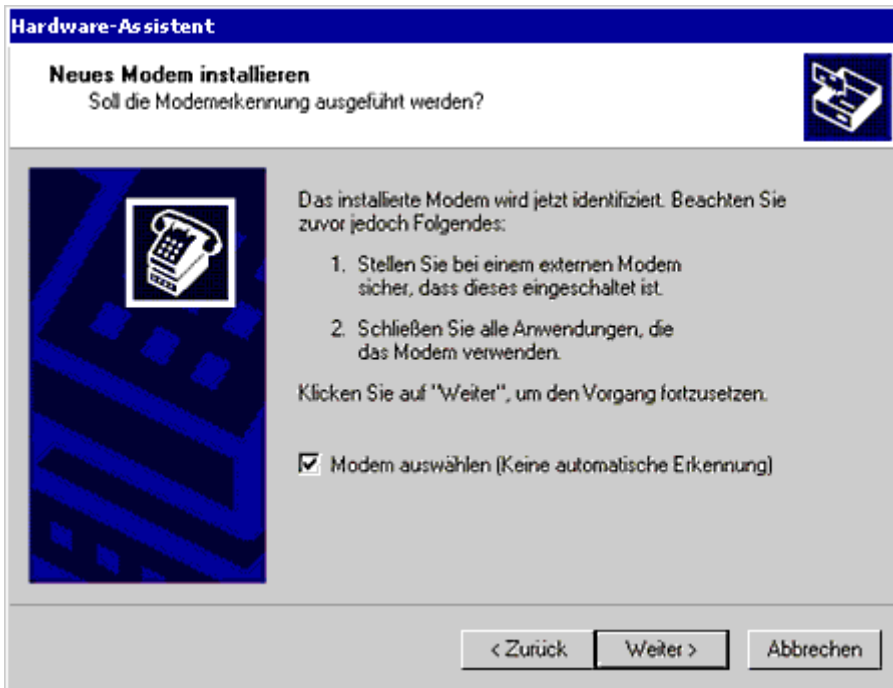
Hardware-Assistent

Neues Modem installieren
Soll die Modemerkennung ausgeführt werden?

Das installierte Modem wird jetzt identifiziert. Beachten Sie zuvor jedoch Folgendes:

1. Stellen Sie bei einem externen Modem sicher, dass dieses eingeschaltet ist.

2. Schließen Sie alle Anwendungen, die das Modem verwenden.

Klicken Sie auf "Weiter", um den Vorgang fortzusetzen.

☑ Modem auswählen (Keine automatische Erkennung)

< Zurück | Weiter > | Abbrechen